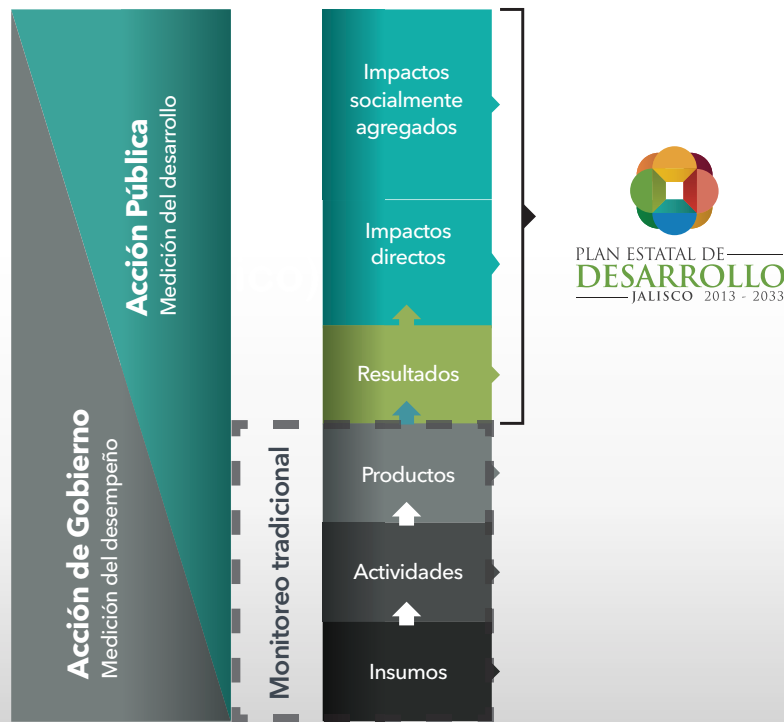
Acción Pública
Medición del desarrollo

Acción de Gobierno
Medición del desempeño

Monitoreo tradicional

Impactos socialmente agregados

Impactos directos

Resultados

Productos

Actividades

Insumos

PLAN ESTATAL DE
DESARROLLO
JALISCO 2013 - 2033